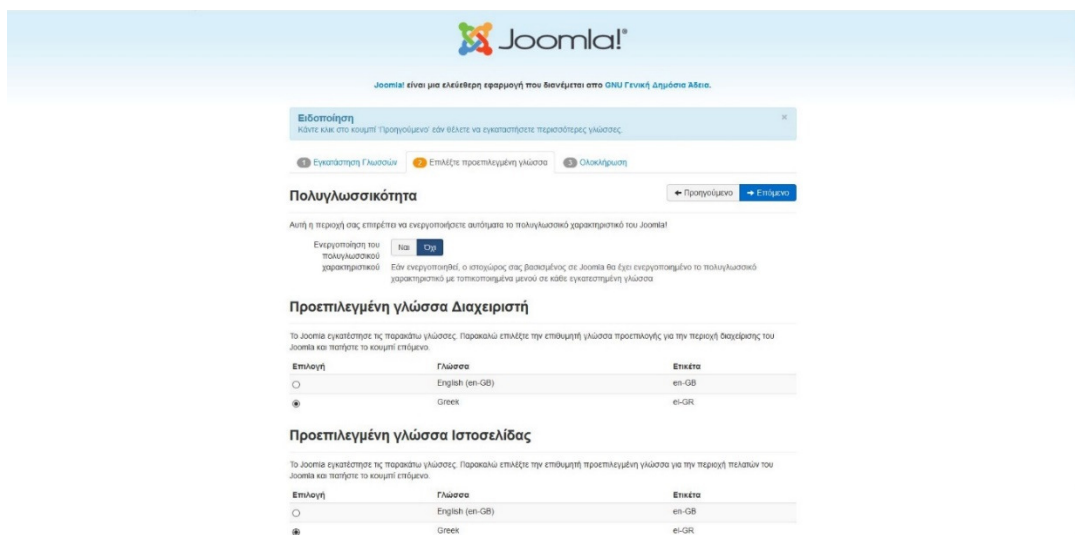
Joomla!®

Joomla! είναι μια ελεύθερη εφαρμογή που διανέμεται απο GNU Γενική Δημόσια Άδεια.

Ειδοποίηση
Κάντε κλικ στο κουμπί 'Προηγούμενο' εάν θέλετε να εγκαταστήσετε περισσότερες γλώσσες.

×

1 Εγκατάσταση Γλωσσών 2 Επιλέξτε προεπιλεγμένη γλώσσα 3 Ολοκλήρωση

Πολυγλωσσικότητα

← Προηγούμενο → Επόμενο

Αυτή η περιοχή σας επιτρέπει να ενεργοποιήσετε αυτόματα το πολυγλωσσικό χαρακτηριστικό του Joomla!

Ενεργοποίηση του πολυγλωσσικού χαρακτηριστικού Ναι Όχι

Εάν ενεργοποιηθεί, ο ιστοχώρος σας βασισμένος σε Joomla θα έχει ενεργοποιημένο το πολυγλωσσικό χαρακτηριστικό με τοπικοποιημένα μενού σε κάθε εγκατεστημένη γλώσσα

Προεπιλεγμένη γλώσσα Διαχειριστή

Το Joomla εγκατέστησε τις παρακάτω γλώσσες. Παρακαλώ επιλέξτε την επιθυμητή γλώσσα προεπιλογής για την περιοχή διαχείρισης του Joomla και πατήστε το κουμπί επόμενο.

| Επιλογή | Γλώσσα | Ετικέτα |
|---|---|---|
| ○ | English (en-GB) | en-GB |
| ◉ | Greek | el-GR |

Προεπιλεγμένη γλώσσα Ιστοσελίδας

Το Joomla εγκατέστησε τις παρακάτω γλώσσες. Παρακαλώ επιλέξτε την επιθυμητή προεπιλεγμένη γλώσσα για την περιοχή πελατών του Joomla και πατήστε το κουμπί επόμενο.

| Επιλογή | Γλώσσα | Ετικέτα |
|---|---|---|
| ○ | English (en-GB) | en-GB |
| ◉ | Greek | el-GR |